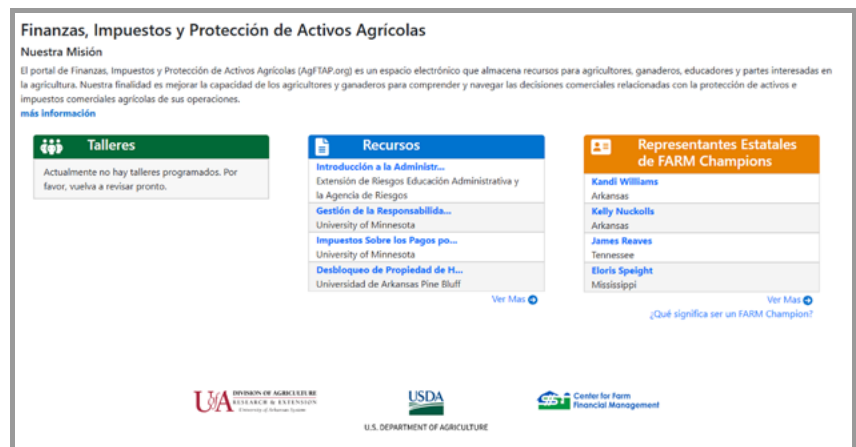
Finanzas, Impuestos y Protección de Activos Agrícolas

Nuestra Misión

El portal de Finanzas, Impuestos y Protección de Activos Agrícolas (AgFTAP.org) es un espacio electrónico que almacena recursos para agricultores, ganaderos, educadores y partes interesadas en la agricultura. Nuestra finalidad es mejorar la capacidad de los agricultores y ganaderos para comprender y navegar las decisiones comerciales relacionadas con la protección de activos e impuestos comerciales agrícolas de sus operaciones.

más información

Talleres

Actualmente no hay talleres programados. Por favor, vuelva a revisar pronto.

Recursos

Introducción a la Administr...
Extensión de Riesgos Educación Administrativa y la Agencia de Riesgos

Gestión de la Responsabilida...
University of Minnesota

Impuestos Sobre los Pagos po...
University of Minnesota

Desbloqueo de Propiedad de H...
Universidad de Arkansas Pine Bluff

Ver Mas

Representantes Estatales de FARM Champions

Kandi Williams
Arkansas

Kelly Nuckolls
Arkansas

James Reaves
Tennessee

Eloris Speight
Mississippi

Ver Mas

¿Qué significa ser un FARM Champion?

UA DIVISION OF AGRICULTURE RESEARCH & EXTENSION University of Arkansas System

USDA
U.S. DEPARTMENT OF AGRICULTURE

Center for Farm Financial Management